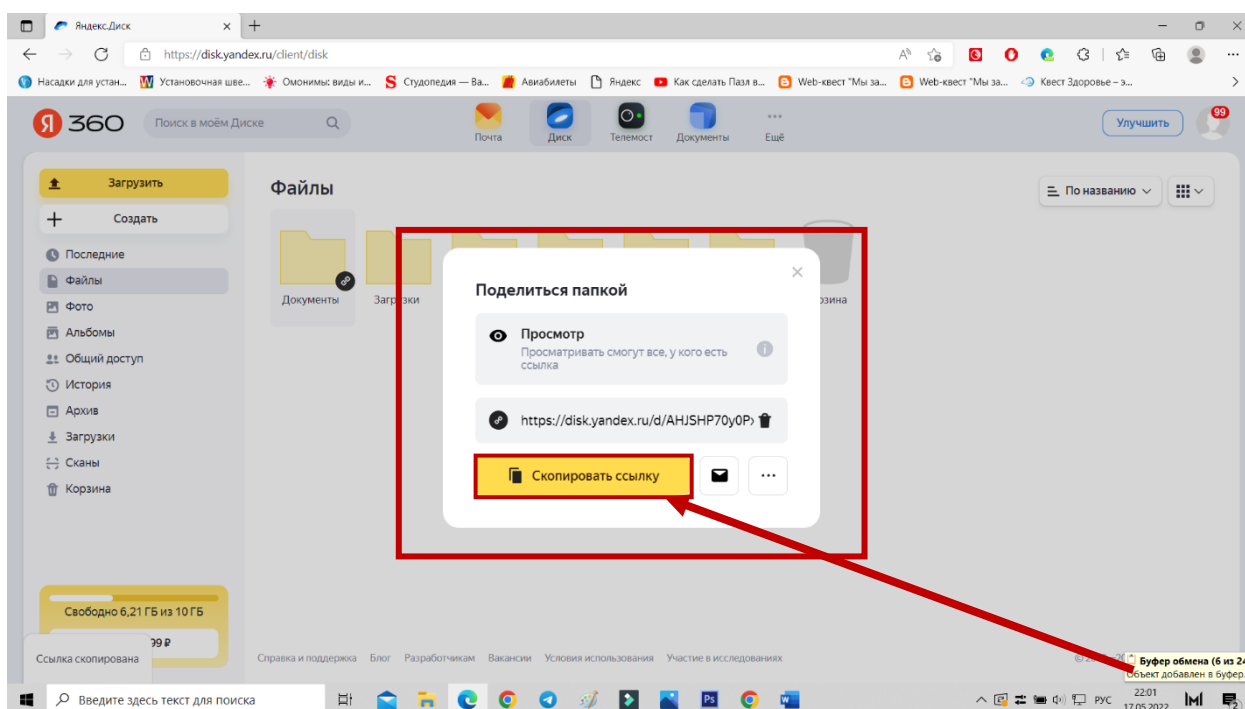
Яндекс.Диск

https://disk.yandex.ru/client/disk

Насадки для устан... Установочная шве... Омонимы: виды и... Студопедия — Ва... Авиабилеты Яндекс Как сделать Пазл в... Web-квест "Мы за... Web-квест "Мы за... Квест Здоровье – э...

Я 360 Поиск в моём Диске

Почта Диск Телемост Документы Ещё

Улучшить 99

Загрузить
Создать

Последние
Файлы
Фото
Альбомы
Общий доступ
История
Архив
Загрузки
Сканы
Корзина

Файлы

По названию

Документы Загрузки Корзина

Поделиться папкой

Просмотр
Просматривать смогут все, у кого есть ссылка

https://disk.yandex.ru/d/AHJSHP70y0P

Скопировать ссылку

Свободно 6,21 ГБ из 10 ГБ

99 ₽

Ссылка скопирована

Справка и поддержка Блог Разработчикам Вакансии Условия использования Участие в исследованиях

Буфер обмена (6 из 24)
Объект добавлен в буфер.

Введите здесь текст для поиска

РУС 22:01 17.05.2022